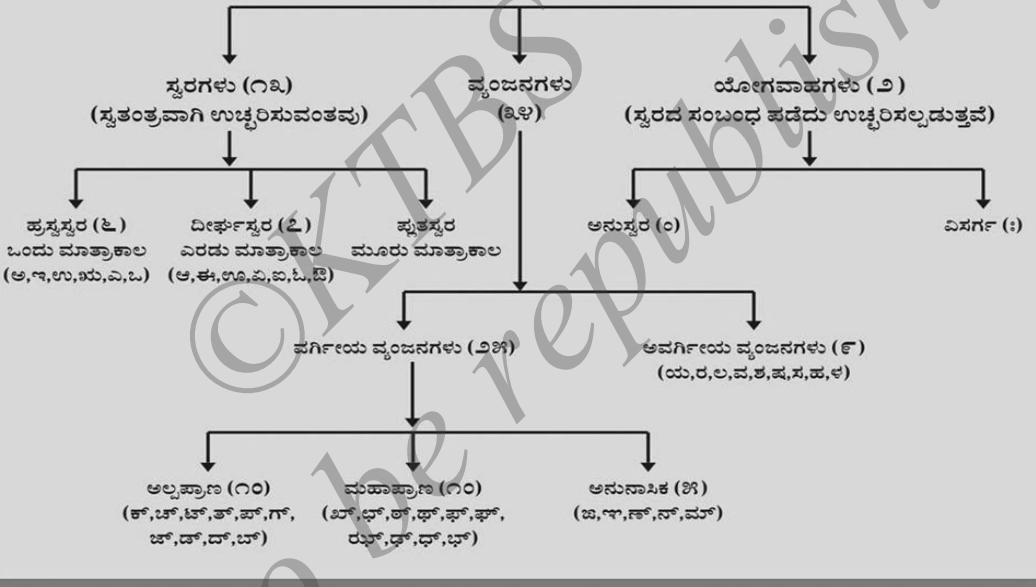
ಸ್ವರಗಳು (೧೩)
(ಸ್ವತಂತ್ರವಾಗಿ ಉಚ್ಚರಿಸುವಂತವು)

ವ್ಯಂಜನಗಳು
(೩೪)

ಯೋಗವಾಹಗಳು (೨)
(ಸ್ವರದ ಸಂಬಂಧ ಪಡೆದು ಉಚ್ಚರಿಸಲ್ಪಡುತ್ತವೆ)

ಹ್ರಸ್ವಸ್ವರ (೬)
ಒಂದು ಮಾತ್ರಾಕಾಲ
(ಅ,ಇ,ಉ,ಋ,ಎ,ಒ)

ದೀರ್ಘಸ್ವರ (೭)
ಎರಡು ಮಾತ್ರಾಕಾಲ
(ಆ,ಈ,ಊ,ಏ,ಐ,ಓ,ಔ)

ಪ್ಲುತಸ್ವರ
ಮೂರು ಮಾತ್ರಾಕಾಲ

ಅನುಸ್ವರ (ಂ)

ವಿಸರ್ಗ (ಃ)

ವರ್ಗೀಯ ವ್ಯಂಜನಗಳು (೨೫)

ಅವರ್ಗೀಯ ವ್ಯಂಜನಗಳು (೯)
(ಯ,ರ,ಲ,ವ,ಶ,ಷ,ಸ,ಹ,ಳ)

ಅಲ್ಪಪ್ರಾಣ (೧೦)
(ಕ್,ಚ್,ಟ್,ತ್,ಪ್,ಗ್,
ಜ್,ಡ್,ದ್,ಬ್)

ಮಹಾಪ್ರಾಣ (೧೦)
(ಖ್,ಛ್,ಠ್,ಥ್,ಫ್,ಘ್,
ಝ್,ಢ್,ಧ್,ಭ್)

ಅನುನಾಸಿಕ (೫)
(ಙ,ಞ,ಣ್,ನ್,ಮ್)

©KTBS
Not to be republished